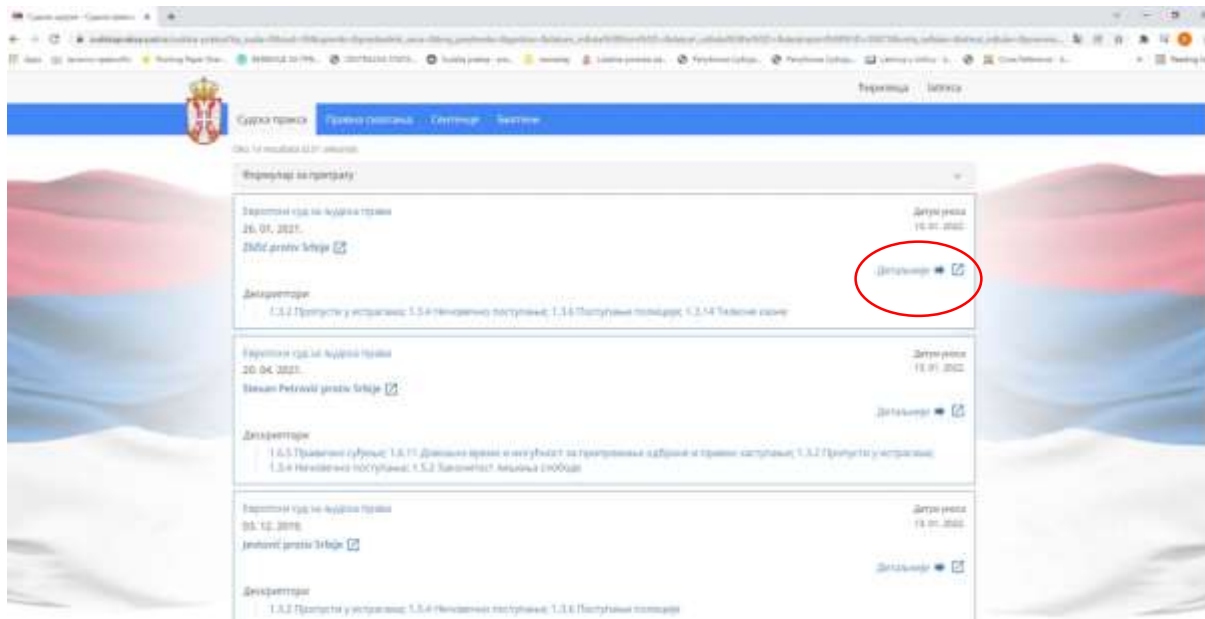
Судска пракса - Судска пракса ×

Терминација Latinica

Судска пракса Правна схватања Сентенце Билтени

Око 14 резултата (0,01 секунди)

Формулар за претрагу

Европски суд за људска права
26. 01. 2021.
Zličić protiv Srbije

Датум уноса
15. 01. 2022.

Детаљније

Дескриптори
1.3.2 Пропусти у истрагама; 1.3.4 Нечовечно поступање; 1.3.6 Поступање полиције; 1.3.14 Телесне казне

Европски суд за људска права
20. 04. 2021.
Stevan Petrović protiv Srbije

Датум уноса
15. 01. 2022.

Детаљније

Дескриптори
1.6.5 Правично суђење; 1.6.11 Довољно време и могућност за припремање одбране и правно заступање; 1.3.2 Пропусти у истрагама; 1.3.4 Нечовечно поступање; 1.5.2 Законитост лишења слободе

Европски суд за људска права
03. 12. 2019.
Jevtović protiv Srbije

Датум уноса
15. 01. 2022.

Детаљније

Дескриптори
1.3.2 Пропусти у истрагама; 1.3.4 Нечовечно поступање; 1.3.6 Поступање полиције